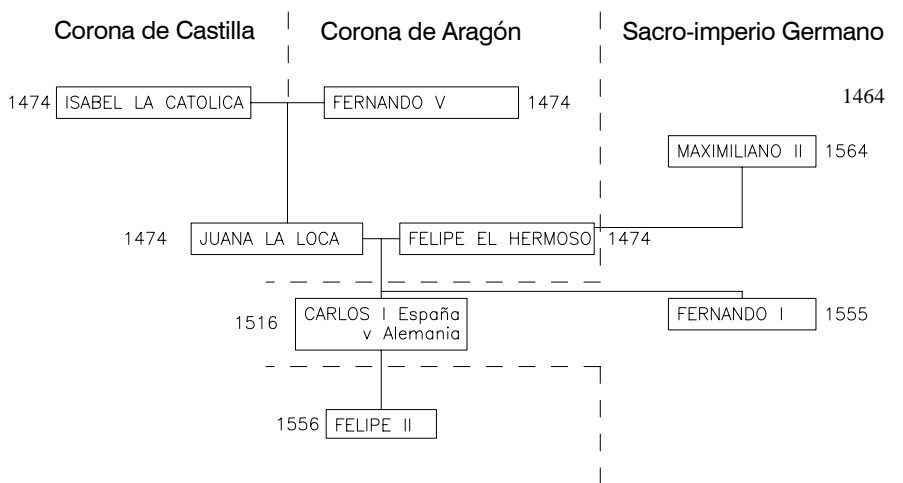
Corona de Castilla

Corona de Aragón

Sacro-imperio Germano

1474 ISABEL LA CATOLICA

FERNANDO V 1474

1464

MAXIMILIANO II 1564

1474 JUANA LA LOCA

FELIPE EL HERMOSO 1474

1516 CARLOS I España y Alemania

FERNANDO I 1555

1556 FELIPE II